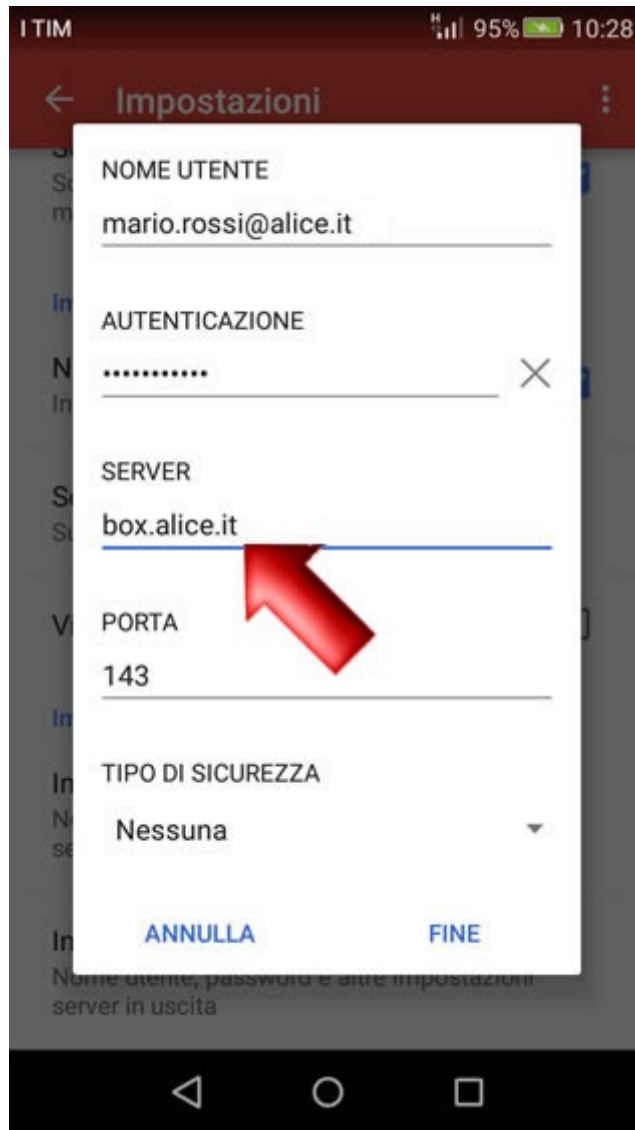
I TIM 95% 10:28

Impostazioni

NOME UTENTE

mario.rossi@alice.it

AUTENTICAZIONE

••••••••••••

SERVER

box.alice.it

PORTA

143

TIPO DI SICUREZZA

Nessuna

ANNULLA FINE

Nome utente, password e altre impostazioni server in uscita